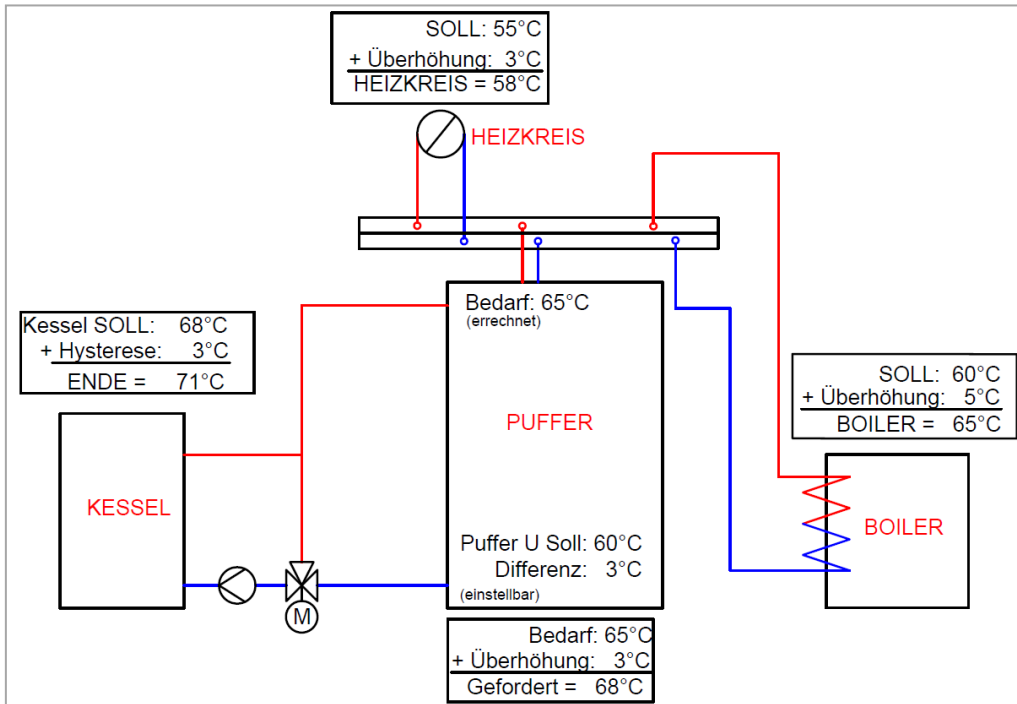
SOLL: 55°C
+ Überhöhung: 3°C
HEIZKREIS = 58°C

HEIZKREIS

Kessel SOLL: 68°C
+ Hysterese: 3°C
ENDE = 71°C

Bedarf: 65°C
(errechnet)

PUFFER

SOLL: 60°C
+ Überhöhung: 5°C
BOILER = 65°C

KESSEL

BOILER

Puffer U Soll: 60°C
Differenz: 3°C
(einstellbar)

M

Bedarf: 65°C
+ Überhöhung: 3°C
Gefordert = 68°C